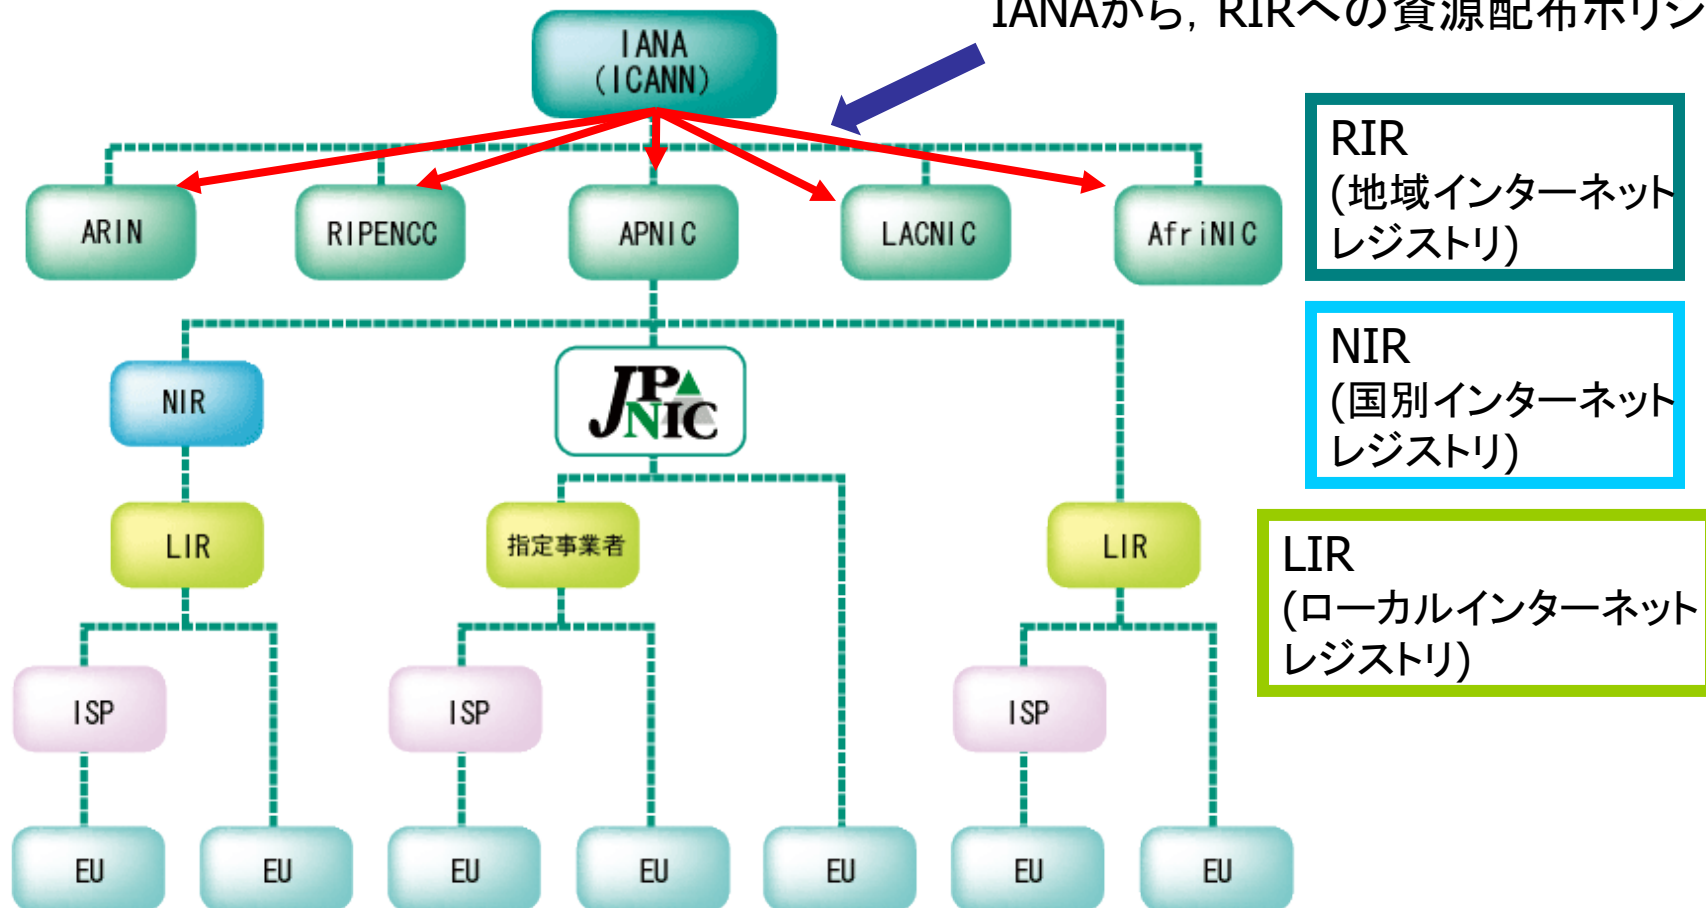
IANAから，RIRへの資源配布ポリシ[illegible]

IANA
(ICANN)

ARIN

RIPENCC

APNIC

LACNIC

AfriNIC

RIR
(地域インターネットレジストリ)

NIR

JPNIC

NIR
(国別インターネットレジストリ)

LIR

指定事業者

LIR

LIR
(ローカルインターネットレジストリ)

ISP

ISP

ISP

EU

EU

EU

EU

EU

EU

EU